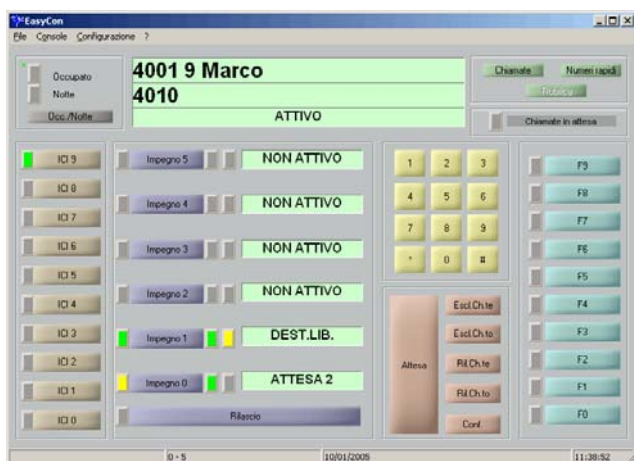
EasyCon
File Console Configurazione ?

Occupato
Notte
Occ./Notte

4001 9 Marco
4010
ATTIVO

Chiamate
Numeri rapidi
Rubrica
Chiamate in attesa

ICI 9
ICI 8
ICI 7
ICI 6
ICI 5
ICI 4
ICI 3
ICI 2
ICI 1
ICI 0

Impegno 5
NON ATTIVO
Impegno 4
NON ATTIVO
Impegno 3
NON ATTIVO
Impegno 2
NON ATTIVO
Impegno 1
DEST.LIB.
Impegno 0
ATTESA 2
Rilascio

1 2 3
4 5 6
7 8 9
* 0 #

Attesa
Escl.Ch.te
Escl.Ch.to
Ril.Ch.te
Ril.Ch.to
Conf.

F9
F8
F7
F6
F5
F4
F3
F2
F1
F0

0 - 5
10/01/2005
11:38:52